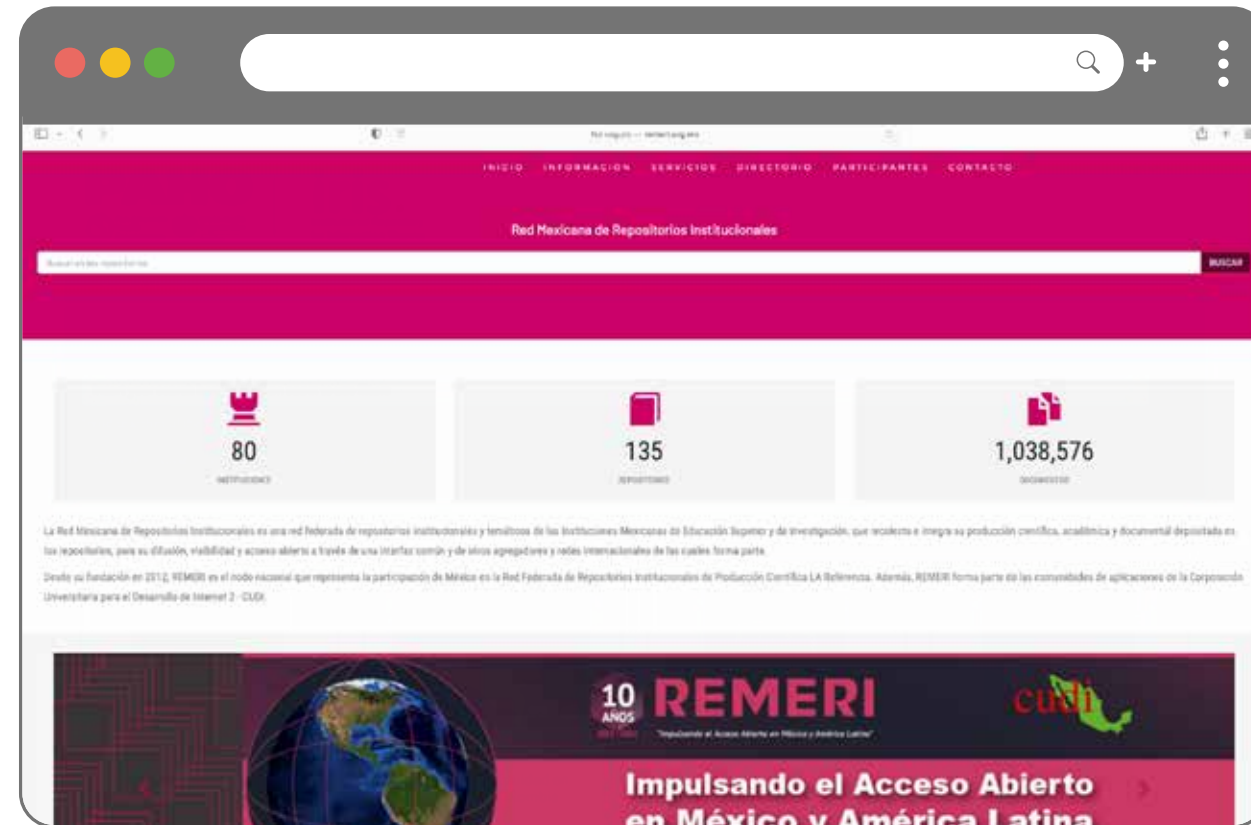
INICIO INFORMACION SERVICIOS DIRECTORIO PARTICIPANTES CONTACTO

Red Mexicana de Repositorios Institucionales

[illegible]

BUSCAR

80

INSTITUCIONES

135

REPOSITORIOS

1,038,576

DOCUMENTOS

La Red Mexicana de Repositorios Institucionales es una red federada de repositorios institucionales y temáticos de las Instituciones Mexicanas de Educación Superior y de Investigación, que recolecta e integra su producción científica, académica y documental depositada en los repositorios, para su difusión, visibilidad y acceso abierto a través de una interfaz común y de otros agregadores y redes internacionales de las cuales forma parte.

Desde su fundación en 2012, REMERI es el nodo nacional que representa la participación de México en la Red Federada de Repositorios Institucionales de Producción Científica LA Referencia. Además, REMERI forma parte de las comunidades de aplicaciones de la Corporación Universitaria para el Desarrollo de Internet 2 - CUDI.

10 AÑOS REMERI

"Impulsando el Acceso Abierto en México y América Latina"

cudi

Impulsando el Acceso Abierto en México y América Latina